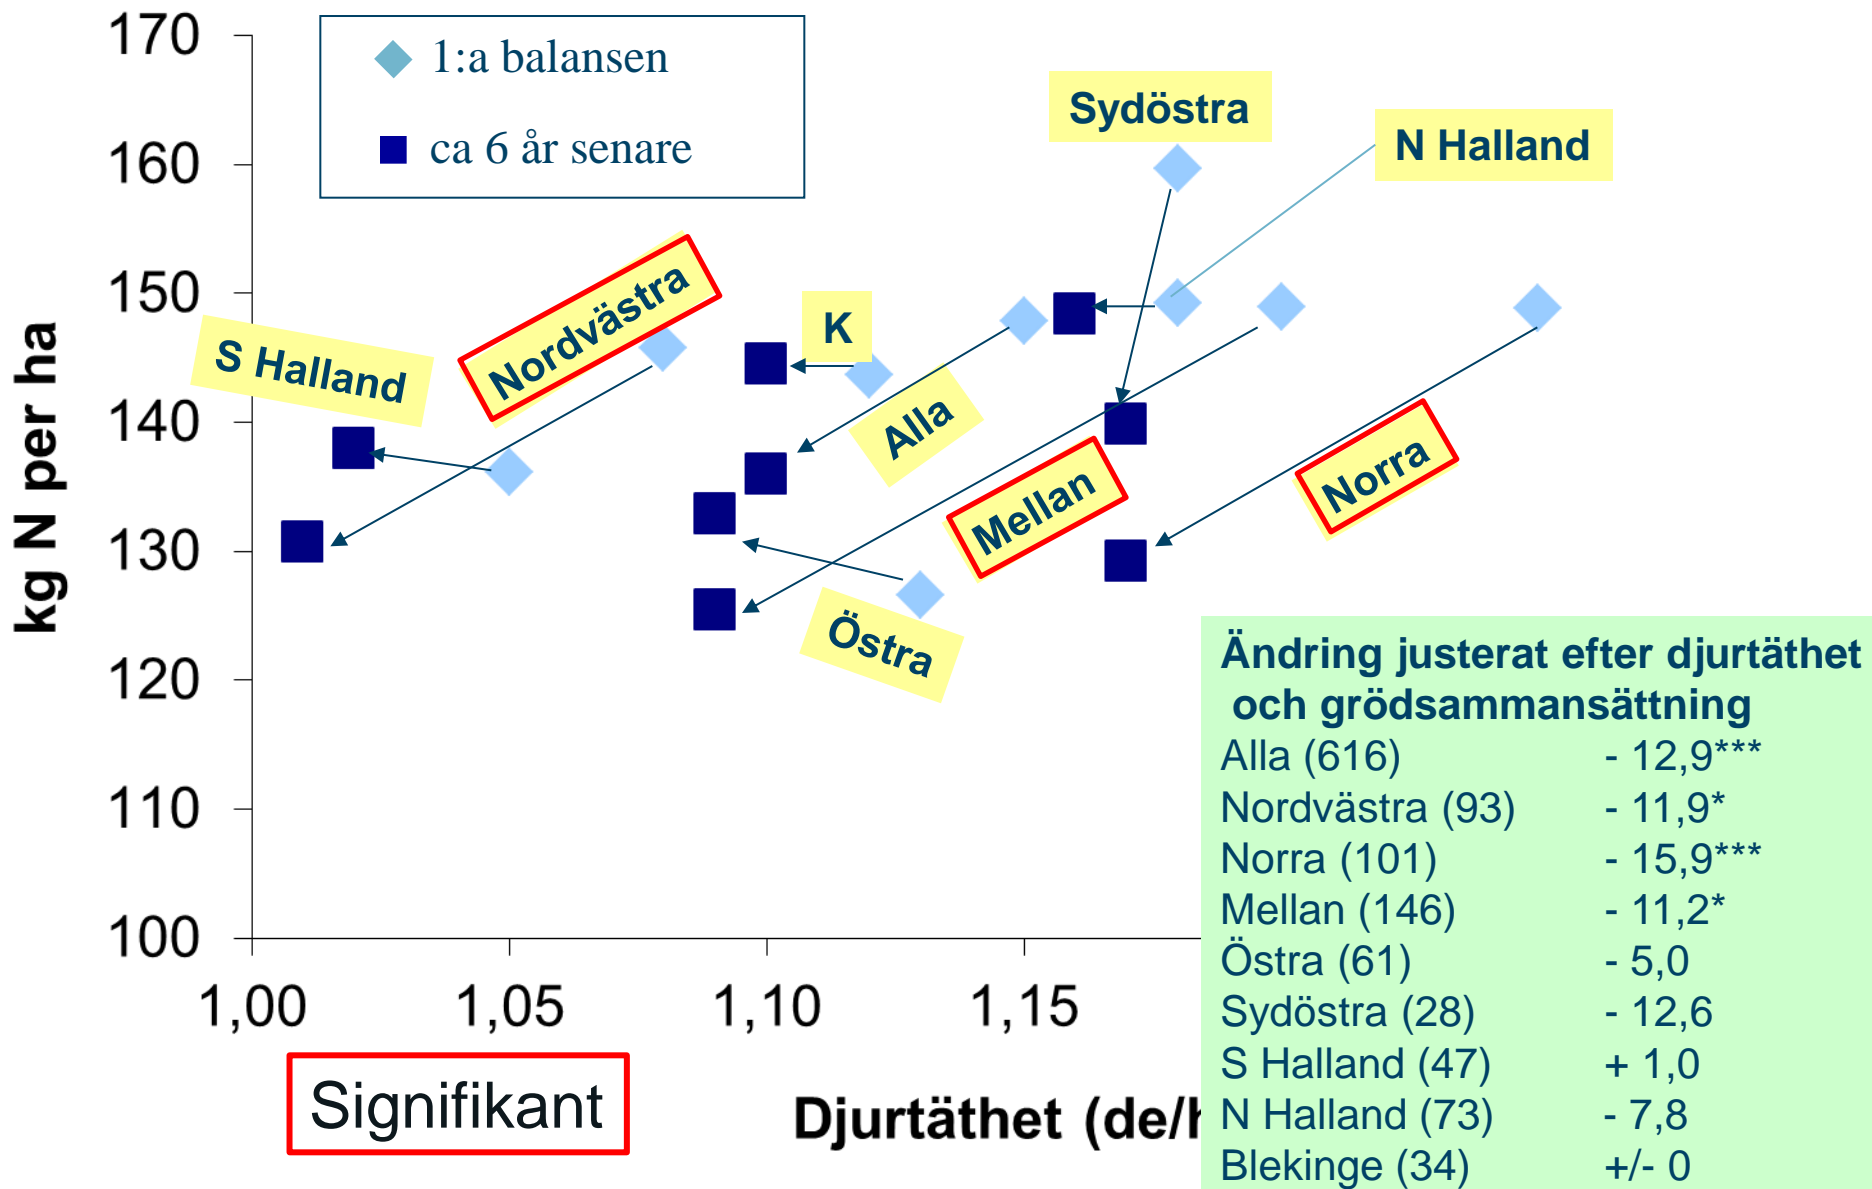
1:a balansen
ca 6 år senare

170
160
150
140
130
120
110
100

kg N per ha

1,00
1,05
1,10
1,15

Djurtäthet (de/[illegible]

Sydöstra
N Halland
Nordvästra
K
S Halland
Alla
Mellan
Norra
Östra

Signifikant

Ändring justerat efter djurtäthet och grödsammansättning

| | |
|---|---|
| Alla (616) | - 12,9*** |
| Nordvästra (93) | - 11,9* |
| Norra (101) | - 15,9*** |
| Mellan (146) | - 11,2* |
| Östra (61) | - 5,0 |
| Sydöstra (28) | - 12,6 |
| S Halland (47) | + 1,0 |
| N Halland (73) | - 7,8 |
| Blekinge (34) | +/- 0 |